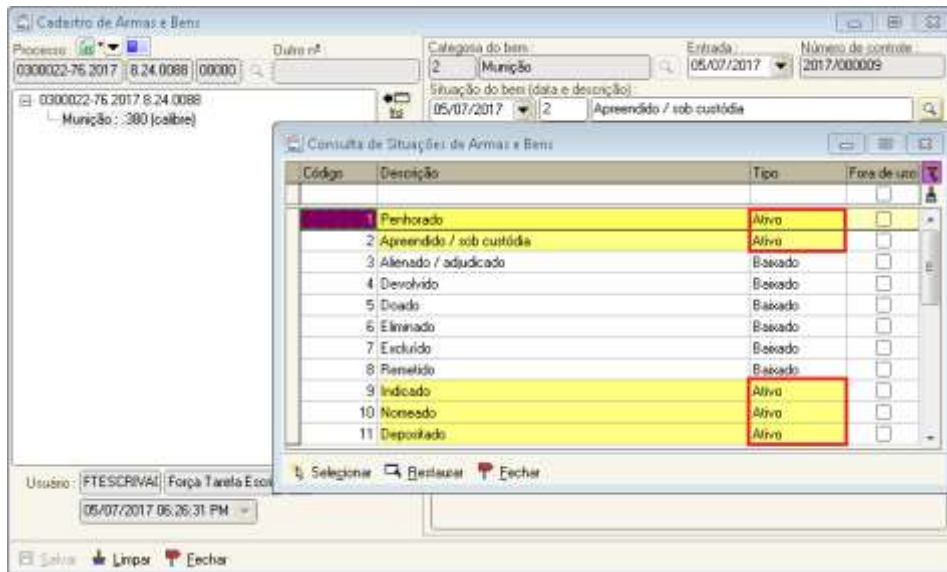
Cadastro de Armas e Bens

Processo
Outro nº
0300022-76.2017 8.24.0088 00080
Categoria do bem:
2 Munição
Entrada:
05/07/2017
Número de controle:
2017/000009
Situação do bem (data e descrição):
05/07/2017 2 Apreendido / sob custódia

0300022-76.2017.8.24.0088
Munição : .380 (calibre)

Consulta de Situações de Armas e Bens

| Código | Descrição | Tipo | Fora de uso |
|---|---|---|---|
| | | | |
| 1 | Penhorado | Ativo | |
| 2 | Apreendido / sob custódia | Ativo | |
| 3 | Alienado / adjudicado | Baixado | |
| 4 | Devolvido | Baixado | |
| 5 | Doado | Baixado | |
| 6 | Eliminado | Baixado | |
| 7 | Excluído | Baixado | |
| 8 | Remetido | Baixado | |
| 9 | Indicado | Ativo | |
| 10 | Nomeado | Ativo | |
| 11 | Depositado | Ativo | |

Selecionar Restaurar Fechar

Usuário: FTESCRIVA( Força Tarefa Escr
05/07/2017 06:26:31 PM

Salvar Limpar Fechar